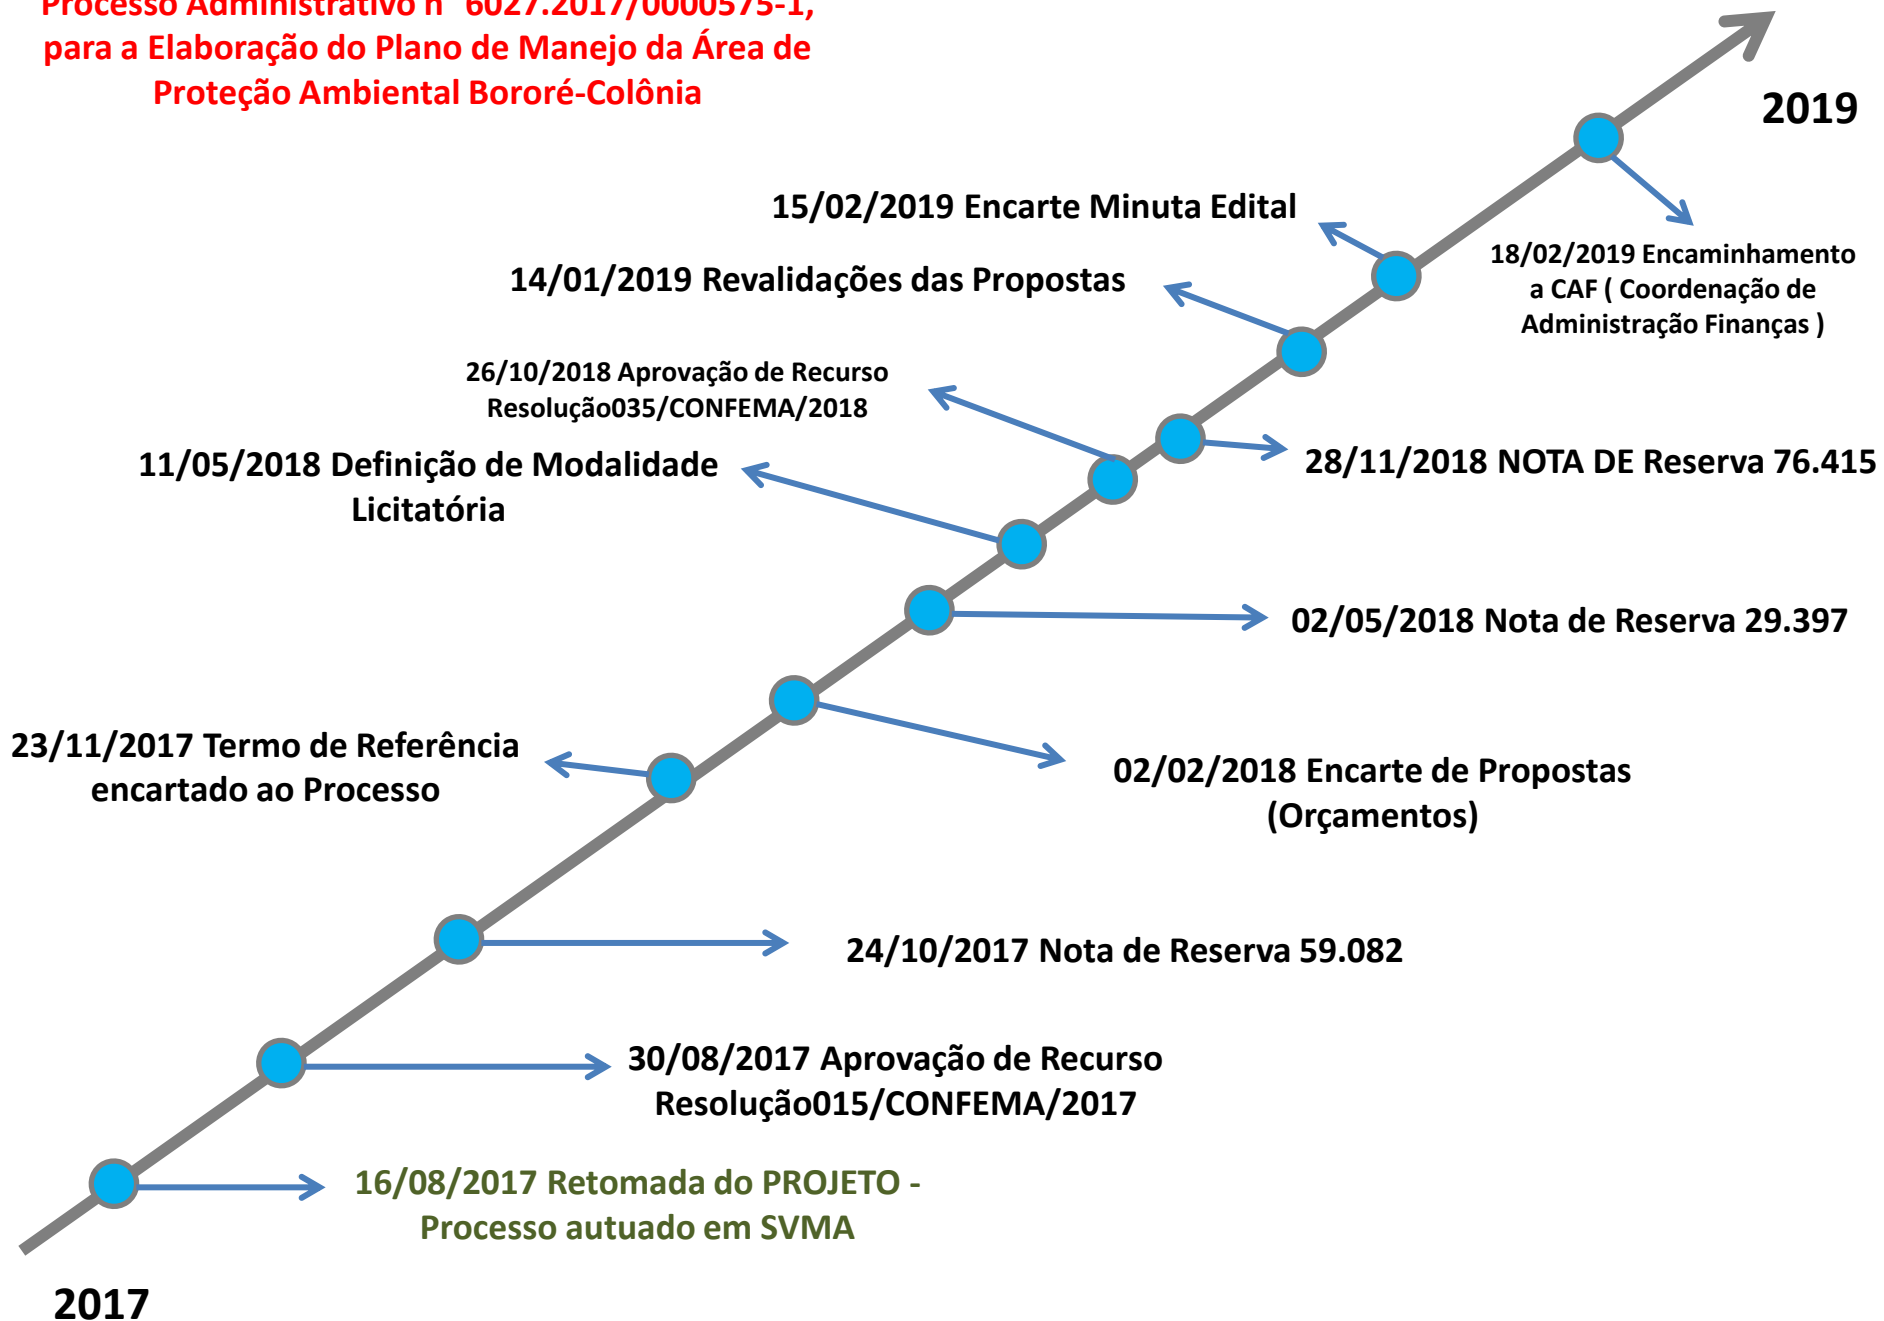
Processo Administrativo nº 6027.2017/0000575-1, para a Elaboração do Plano de Manejo da Área de Proteção Ambiental Bororé-Colônia

2019

15/02/2019 Encarte Minuta Edital

18/02/2019 Encaminhamento a CAF ( Coordenação de Administração Finanças )

14/01/2019 Revalidações das Propostas

26/10/2018 Aprovação de Recurso Resolução035/CONFEMA/2018

28/11/2018 NOTA DE Reserva 76.415

11/05/2018 Definição de Modalidade Licitatória

02/05/2018 Nota de Reserva 29.397

23/11/2017 Termo de Referência encartado ao Processo

02/02/2018 Encarte de Propostas (Orçamentos)

24/10/2017 Nota de Reserva 59.082

30/08/2017 Aprovação de Recurso Resolução015/CONFEMA/2017

16/08/2017 Retomada do PROJETO - Processo autuado em SVMA

2017